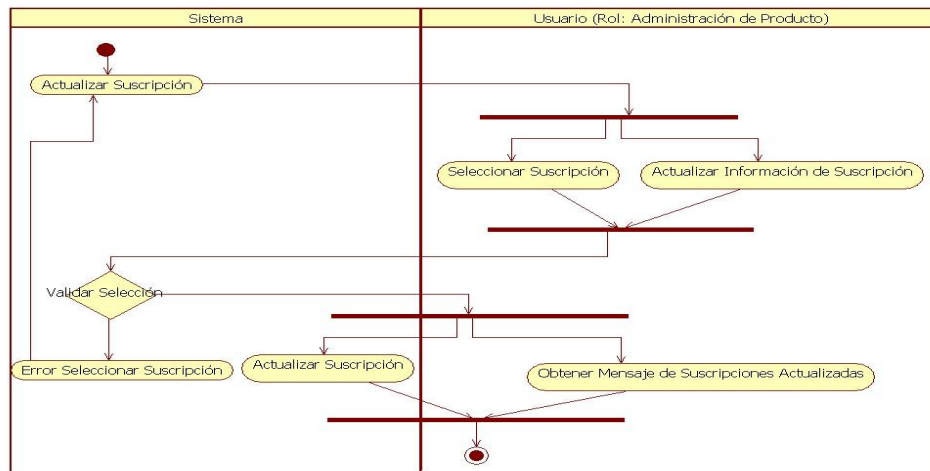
Sistema

Usuario (Rol: Administración de Producto)

Actualizar Suscripción

Seleccionar Suscripción

Actualizar Información de Suscripción

Validar Selección

Error Seleccionar Suscripción

Actualizar Suscripción

Obtener Mensaje de Suscripciones Actualizadas